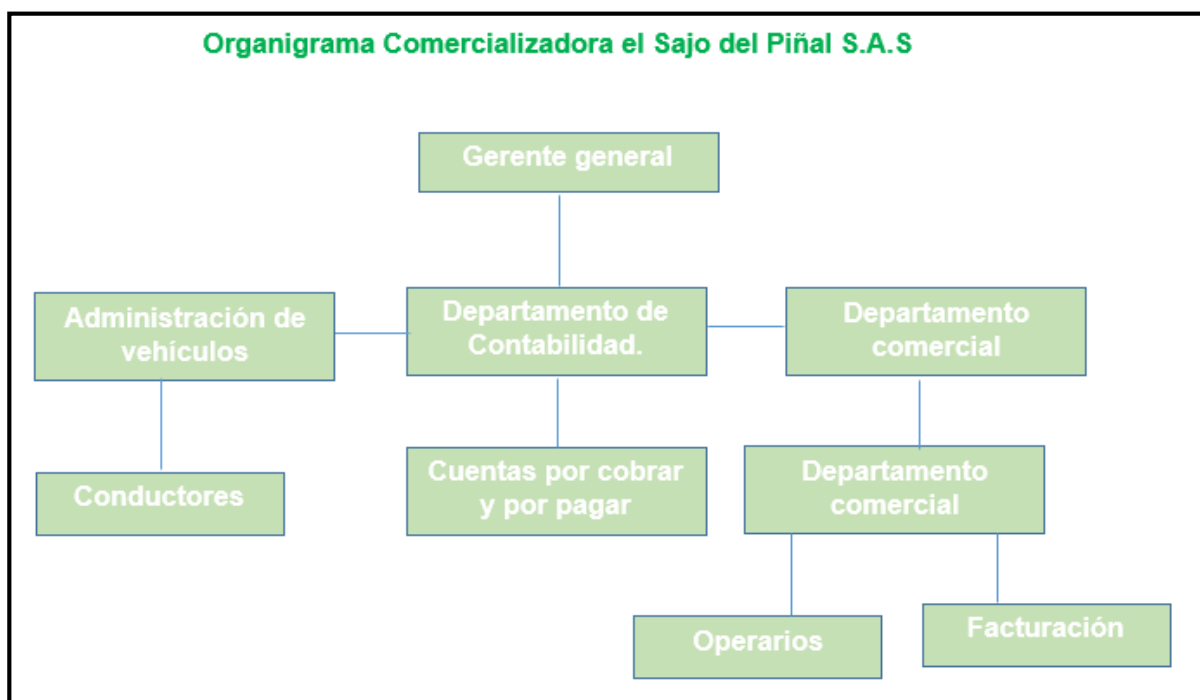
Organigrama Comercializadora el Sajo del Piñal S.A.S

Gerente general

Administración de vehículos

Departamento de Contabilidad.

Departamento comercial

Conductores

Cuentas por cobrar y por pagar

Departamento comercial

Operarios

Facturación